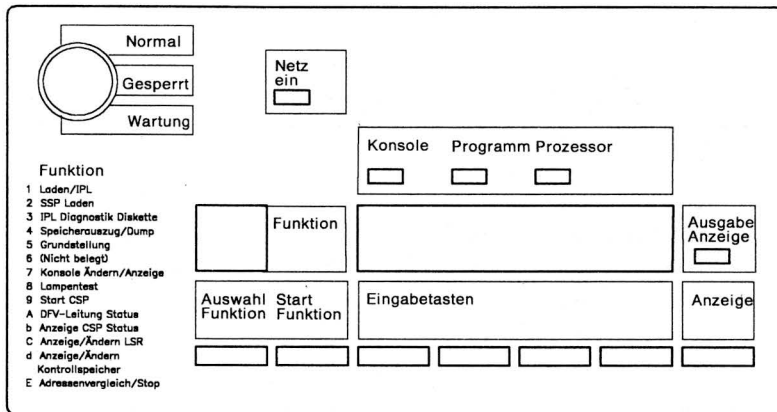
Normal
Gesperrt
Wartung

Netz ein

Konsole Programm Prozessor

Funktion
1 Laden/IPL
2 SSP Laden
3 IPL Diagnostik Diskette
4 Speicherauszug/Dump
5 Grundstellung
6 (Nicht belegt)
7 Konsole Ändern/Anzeige
8 Lampentest
9 Start CSP
A DFV-Leitung Status
b Anzeige CSP Status
C Anzeige/Ändern LSR
d Anzeige/Ändern Kontrollspeicher
E Adressenvergleich/Stop

Funktion

Ausgabe Anzeige

Auswahl Funktion

Start Funktion

Eingabetasten

Anzeige